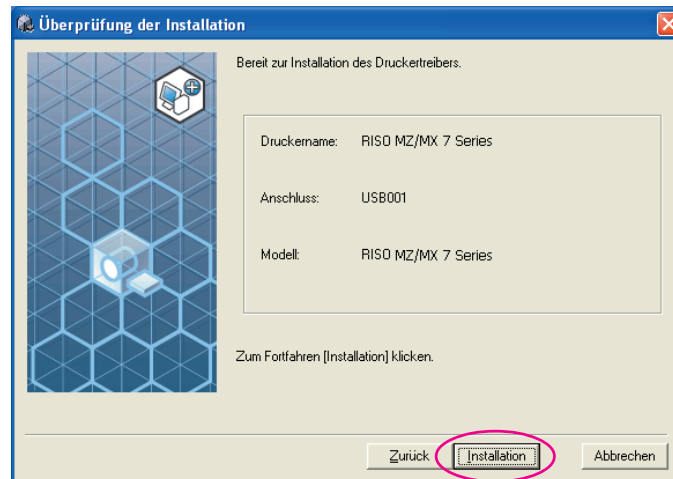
Überprüfung der Installation

Bereit zur Installation des Druckertreibers.

| | |
|---|---|
| Druckername: | RISO MZ/MX 7 Series |
| Anschluss: | USB001 |
| Modell: | RISO MZ/MX 7 Series |

Zum Fortfahren [Installation] klicken.

Zurück Installation Abbrechen